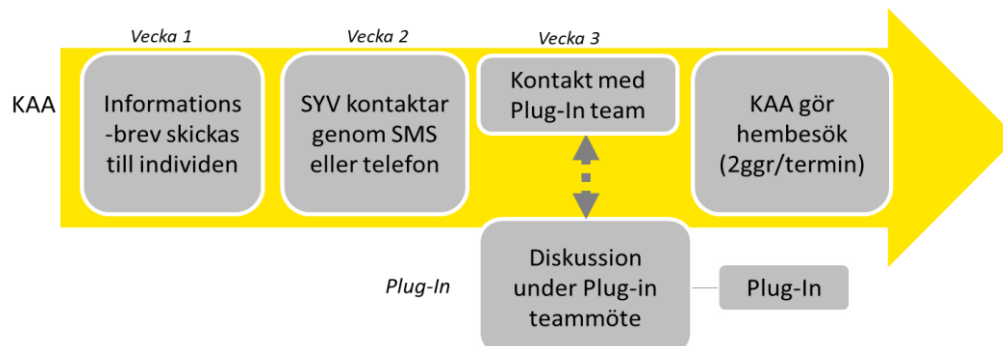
Vecka 1

Vecka 2

Vecka 3

KAA

Informations-brev skickas till individen

SYV kontaktar genom SMS eller telefon

Kontakt med Plug-In team

KAA gör hembesök (2ggr/termin)

Plug-In

Diskussion under Plug-in teammöte

Plug-In